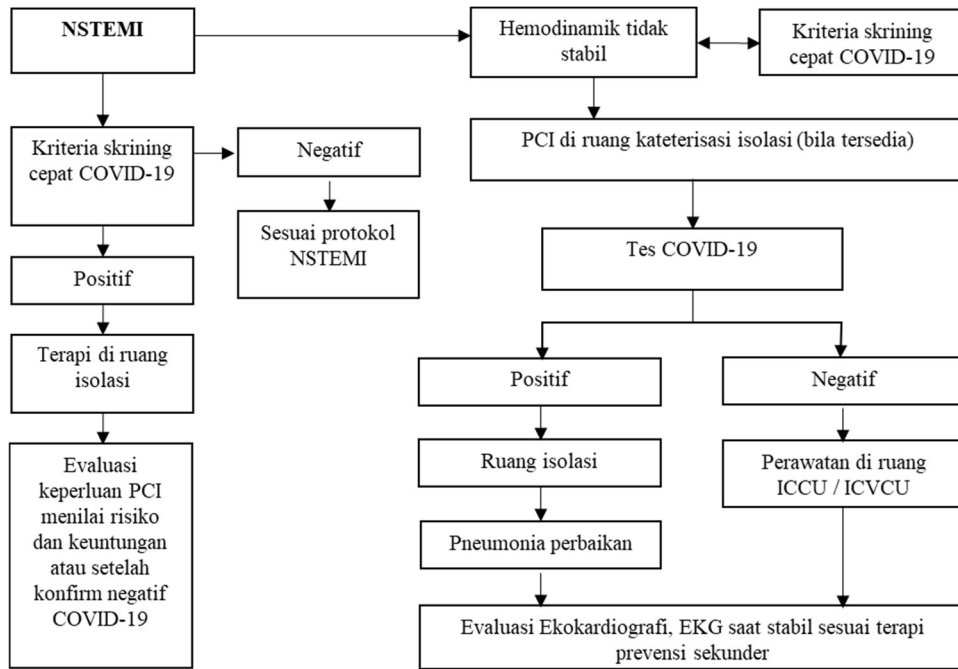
NSTEMI

Hemodinamik tidak stabil

Kriteria skrining cepat COVID-19

Kriteria skrining cepat COVID-19

Negatif

Sesuai protokol NSTEMI

Positif

Terapi di ruang isolasi

Evaluasi keperluan PCI menilai risiko dan keuntungan atau setelah konfirm negatif COVID-19

PCI di ruang kateterisasi isolasi (bila tersedia)

Tes COVID-19

Positif

Negatif

Ruang isolasi

Perawatan di ruang ICCU / ICVCU

Pneumonia perbaikan

Evaluasi Ekokardiografi, EKG saat stabil sesuai terapi prevensi sekunder